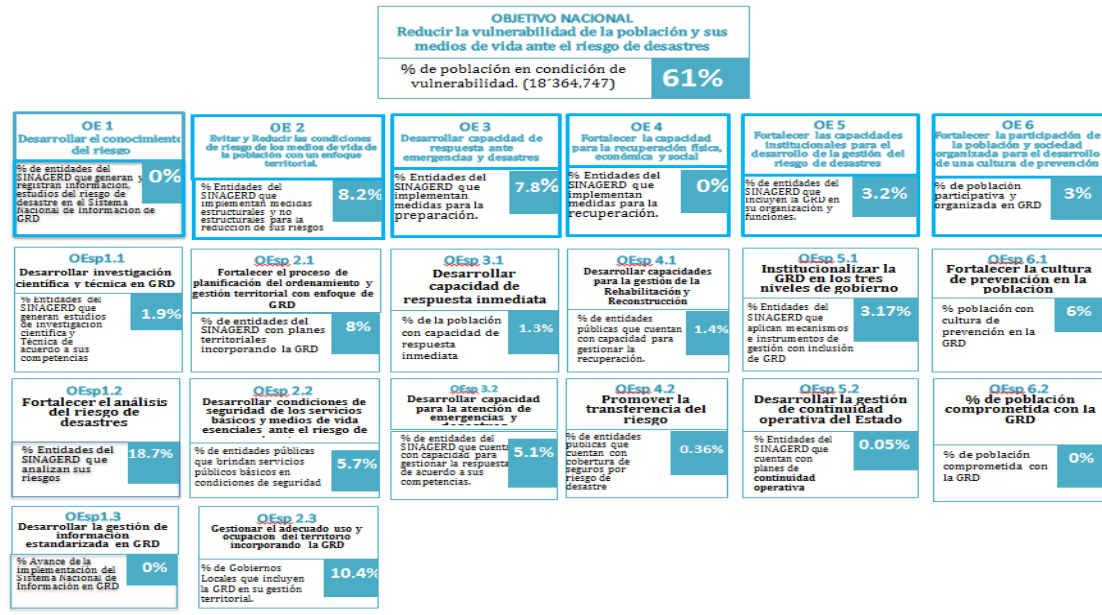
OBJETIVO NACIONAL
Reducir la vulnerabilidad de la población y sus medios de vida ante el riesgo de desastres

% de población en condición de vulnerabilidad. (18´364,747) 61%

OE 1
Desarrollar el conocimiento del riesgo
% de entidades del SINAGERD que generan y registran información, estudios del riesgo de desastre en el Sistema Nacional de Información de GRD 0%

OE 2
Evitar y Reducir las condiciones de riesgo de los medios de vida de la población con un enfoque territorial.
% Entidades del SINAGERD que implementan medidas estructurales y no estructurales para la reducción de sus riesgos 8.2%

OE 3
Desarrollar capacidad de respuesta ante emergencias y desastres
% Entidades del SINAGERD que implementan medidas para la preparación. 7.8%

OE 4
Fortalecer la capacidad para la recuperación física, económica y social
% Entidades del SINAGERD que implementan medidas para la recuperación. 0%

OE 5
Fortalecer las capacidades institucionales para el desarrollo de la gestión del riesgo de desastres
% de entidades del SINAGERD que incluyen la GRD en su organización y funciones. 3.2%

OE 6
Fortalecer la participación de la población y sociedad organizada para el desarrollo de una cultura de prevención
% de población participativa y organizada en GRD 3%

OEsp1.1
Desarrollar investigación científica y técnica en GRD
% Entidades del SINAGERD que generan estudios de investigación científica y Técnica de acuerdo a sus competencias 1.9%

OEsp 2.1
Fortalecer el proceso de planificación del ordenamiento y gestión territorial con enfoque de GRD
% de entidades del SINAGERD con planes territoriales incorporando la GRD 8%

OEsp 3.1
Desarrollar capacidad de respuesta inmediata
% de la población con capacidad de respuesta inmediata 1.3%

OEsp 4.1
Desarrollar capacidades para la gestión de la Rehabilitación y Reconstrucción
% de entidades públicas que cuentan con capacidad para gestionar la recuperación. 1.4%

OEsp 5.1
Institucionalizar la GRD en los tres niveles de gobierno
% Entidades del SINAGERD que aplican mecanismos e instrumentos de gestión con inclusión de GRD 3.17%

OEsp 6.1
Fortalecer la cultura de prevención en la población
% población con cultura de prevención en la GRD 6%

OEsp1.2
Fortalecer el análisis del riesgo de desastres
% Entidades del SINAGERD que analizan sus riesgos 18.7%

OEsp 2.2
Desarrollar condiciones de seguridad de los servicios básicos y medios de vida esenciales ante el riesgo de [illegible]
% de entidades públicas que brindan servicios públicos básicos en condiciones de seguridad 5.7%

OEsp 3.2
Desarrollar capacidad para la atención de emergencias y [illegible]
% de entidades del SINAGERD que cuentan con capacidad para gestionar la respuesta de acuerdo a sus competencias. 5.1%

OEsp 4.2
Promover la transferencia del riesgo
% de entidades públicas que cuentan con cobertura de seguros por riesgo de desastre 0.36%

OEsp 5.2
Desarrollar la gestión de continuidad operativa del Estado
% Entidades del SINAGERD que cuentan con planes de continuidad operativa 0.05%

OEsp 6.2
% de población comprometida con la GRD
% de población comprometida con la GRD 0%

OEsp1.3
Desarrollar la gestión de información estandarizada en GRD
% Avance de la implementación del Sistema Nacional de Información en GRD 0%

OEsp 2.3
Gestionar el adecuado uso y ocupación del territorio incorporando la GRD
% de Gobiernos Locales que incluyen la GRD en su gestión territorial. 10.4%